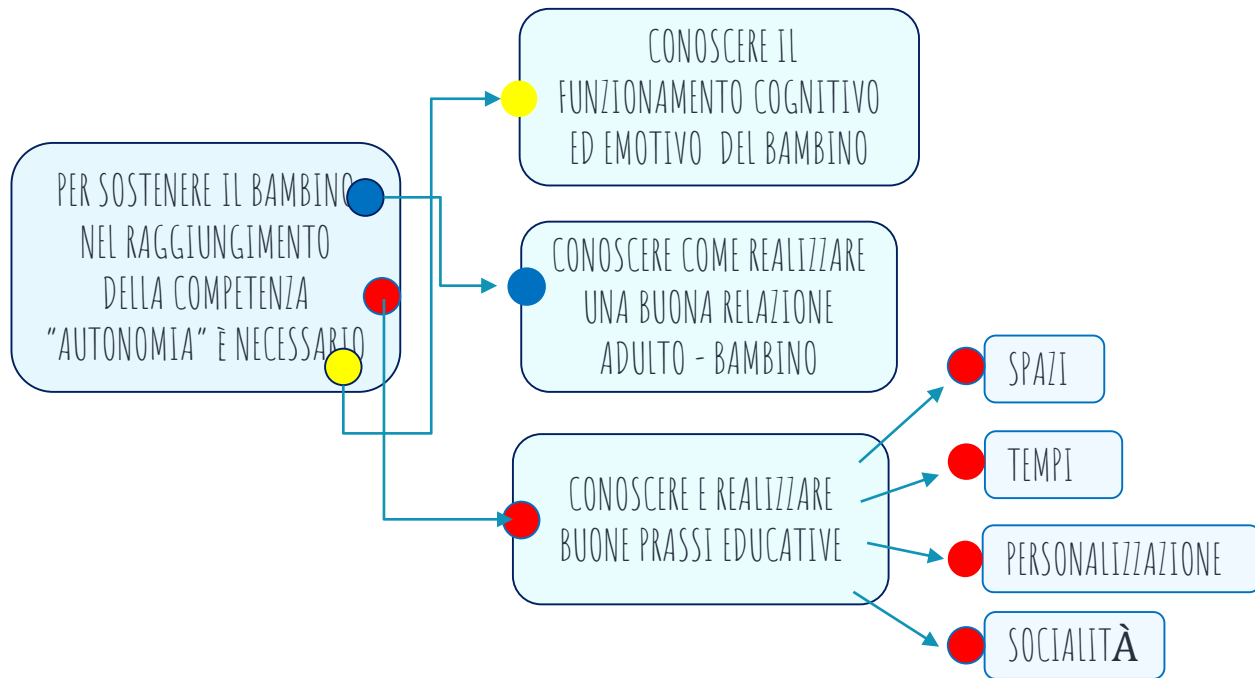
PER SOSTENERE IL BAMBINO NEL RAGGIUNGIMENTO DELLA COMPETENZA "AUTONOMIA" È NECESSARIO

CONOSCERE IL FUNZIONAMENTO COGNITIVO ED EMOTIVO DEL BAMBINO

CONOSCERE COME REALIZZARE UNA BUONA RELAZIONE ADULTO - BAMBINO

CONOSCERE E REALIZZARE BUONE PRASSI EDUCATIVE

SPAZI

TEMPI

PERSONALIZZAZIONE

SOCIALITÀ